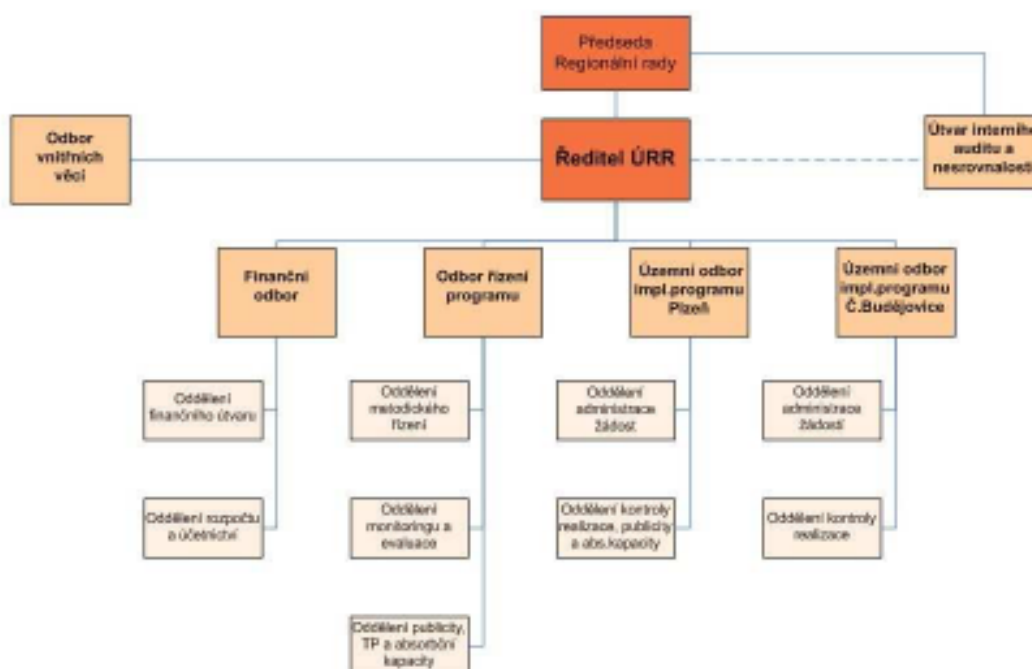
Předseda Regionální rady

Odbor vnitřních věcí

Ředitel ÚRR

Útvar interního auditu a nesrovnalostí

Finanční odbor

Odbor řízení programu

Územní odbor impl.programu Plzeň

Územní odbor impl.programu Č.Budějovice

Oddělení finančního útvaru

Oddělení rozpočtu a účetnictví

Oddělení metodického řízení

Oddělení monitoringu a evaluace

Oddělení publicity, TP a absorbční kapacity

Oddělení administrace žádost

Oddělení kontroly realizace, publicity a abs.kapacity

Oddělení administrace žádostí

Oddělení kontroly realizace